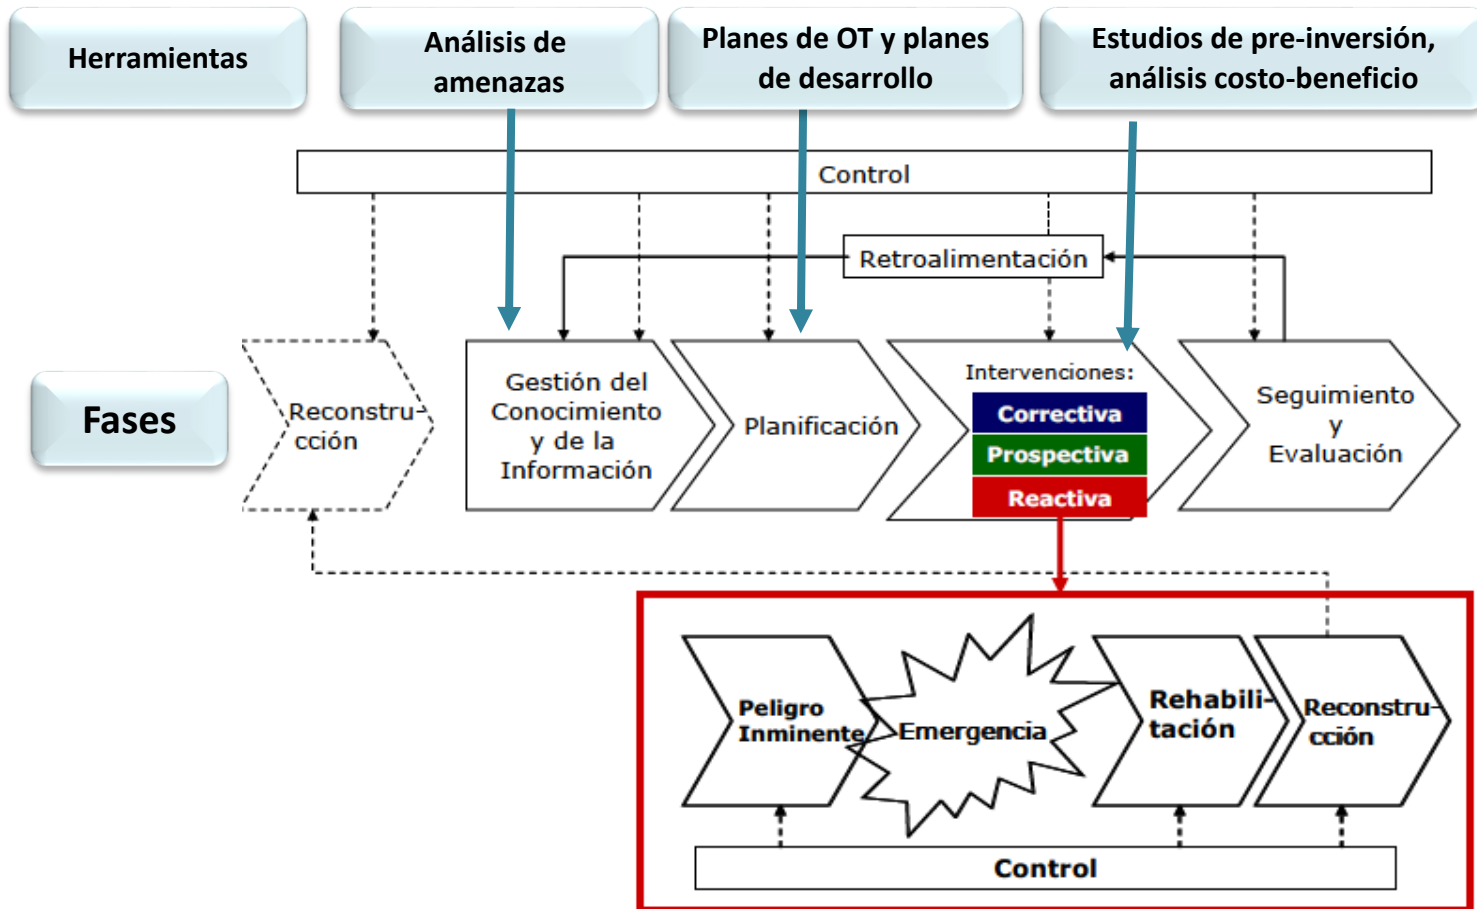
Herramientas

Análisis de amenazas

Planes de OT y planes de desarrollo

Estudios de pre-inversión, análisis costo-beneficio

Control

Retroalimentación

Fases

Reconstrucción

Gestión del Conocimiento y de la Información

Planificación

Intervenciones:

Correctiva

Prospectiva

Reactiva

Seguimiento y Evaluación

Peligro Inminente

Emergencia

Rehabilitación

Reconstrucción

Control